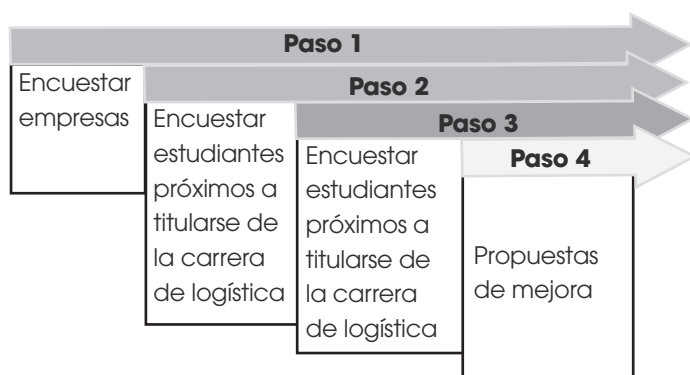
Paso 1
Encuestar empresas

Paso 2
Encuestar estudiantes próximos a titularse de la carrera de logística

Paso 3
Encuestar estudiantes próximos a titularse de la carrera de logística

Paso 4
Propuestas de mejora